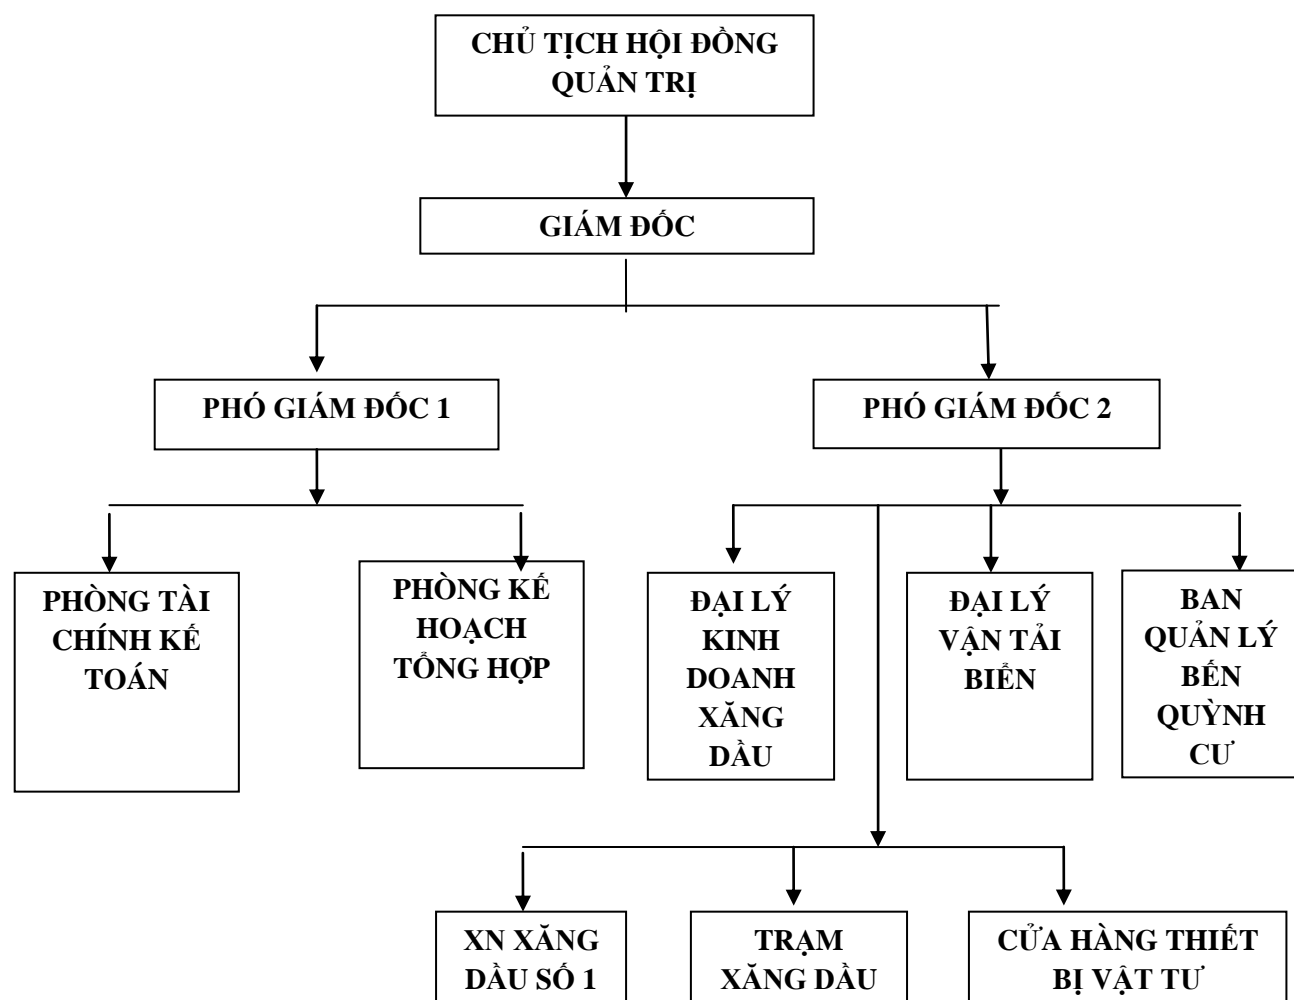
CHỦ TỊCH HỘI ĐỒNG QUẢN TRỊ

GIÁM ĐỐC

PHÓ GIÁM ĐỐC 1

PHÓ GIÁM ĐỐC 2

PHÒNG TÀI CHÍNH KẾ TOÁN

PHÒNG KẾ HOẠCH TỔNG HỢP

ĐẠI LÝ KINH DOANH XĂNG DẦU

ĐẠI LÝ VẬN TẢI BIỂN

BAN QUẢN LÝ BẾN QUỲNH CƯ

XN XĂNG DẦU SỐ 1

TRẠM XĂNG DẦU

CỬA HÀNG THIẾT BỊ VẬT TƯ